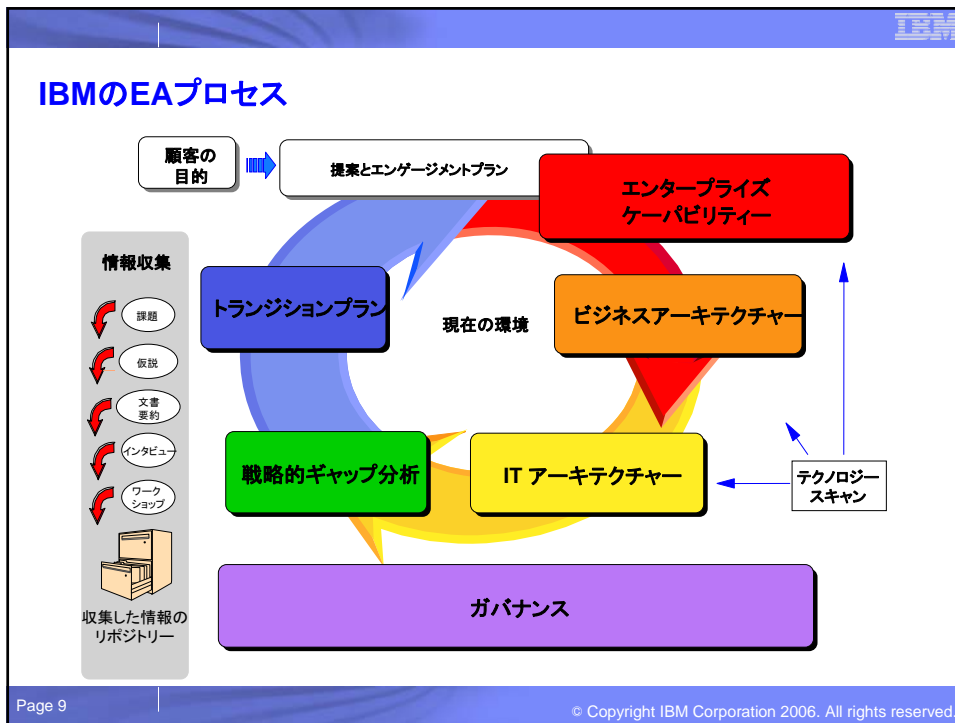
IBM

IBMのEAプロセス

顧客の目的

提案とエンゲージメントプラン

エンタープライズケーパビリティー

情報収集

課題

仮説

文書要約

インタビュー

ワークショップ

収集した情報のリポジトリー

トランジションプラン

現在の環境

ビジネスアーキテクチャー

戦略的ギャップ分析

IT アーキテクチャー

テクノロジースキャン

ガバナンス

Page 9

© Copyright IBM Corporation 2006. All rights reserved.